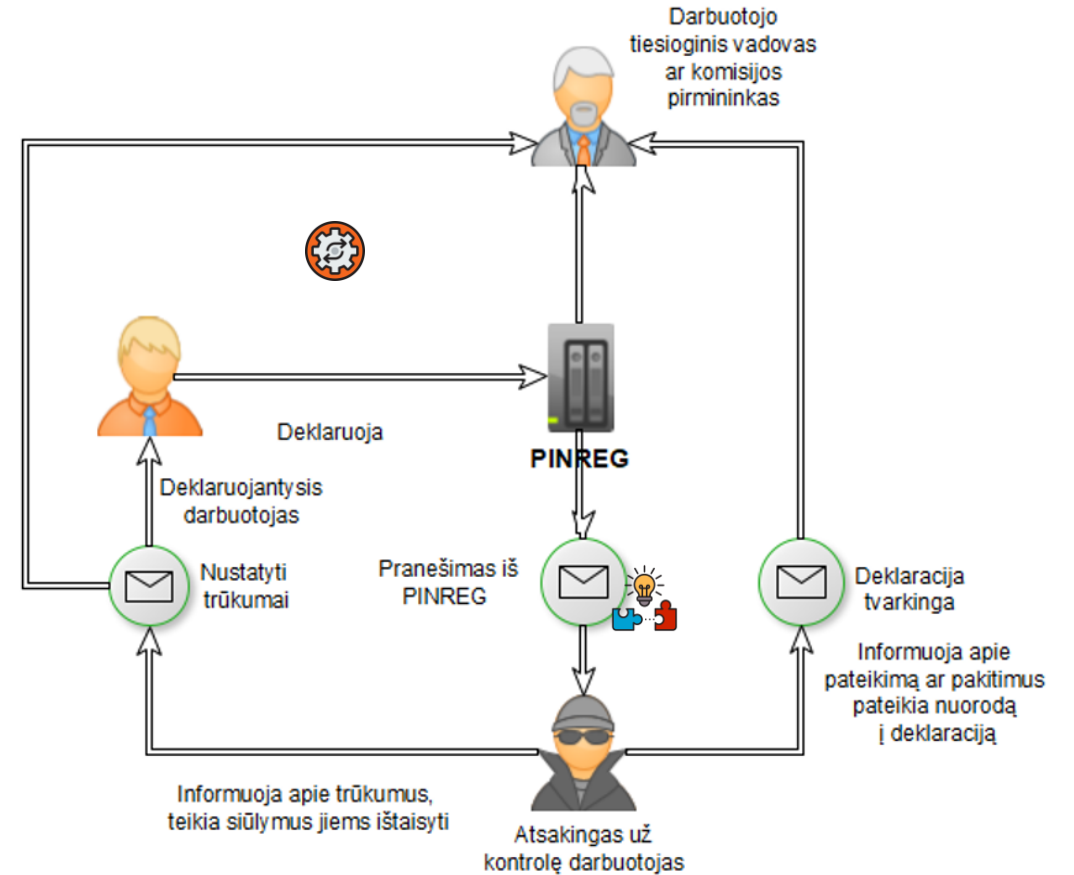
Darbuotojo tiesioginis vadovas ar komisijos pirmininkas

Deklaruoja

PINREG

Deklaruojantysis darbuotojas

Nustatyti trūkumai

Pranešimas iš PINREG

Deklaracija tvarkinga

Informuoja apie pateikimą ar pakitimus pateikia nuorodą į deklaraciją

Informuoja apie trūkumus, teikia siūlymus jiems ištaisyti

Atsakingas už kontrolę darbuotojas